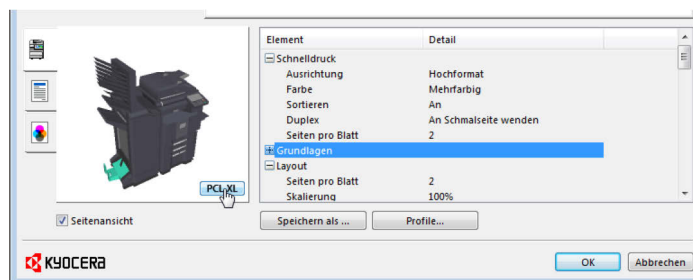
PCL XL

Seitenansicht

| Element | Detail |
|---|---|
| Schnelldruck | |
| Ausrichtung | Hochformat |
| Farbe | Mehrfarbig |
| Sortieren | An |
| Duplex | An Schmalseite wenden |
| Seiten pro Blatt | 2 |
| Grundlagen | |
| Layout | |
| Seiten pro Blatt | 2 |
| Skalierung | 100% |

Speichern als ...

Profile...

KYOCERA

OK

Abbrechen